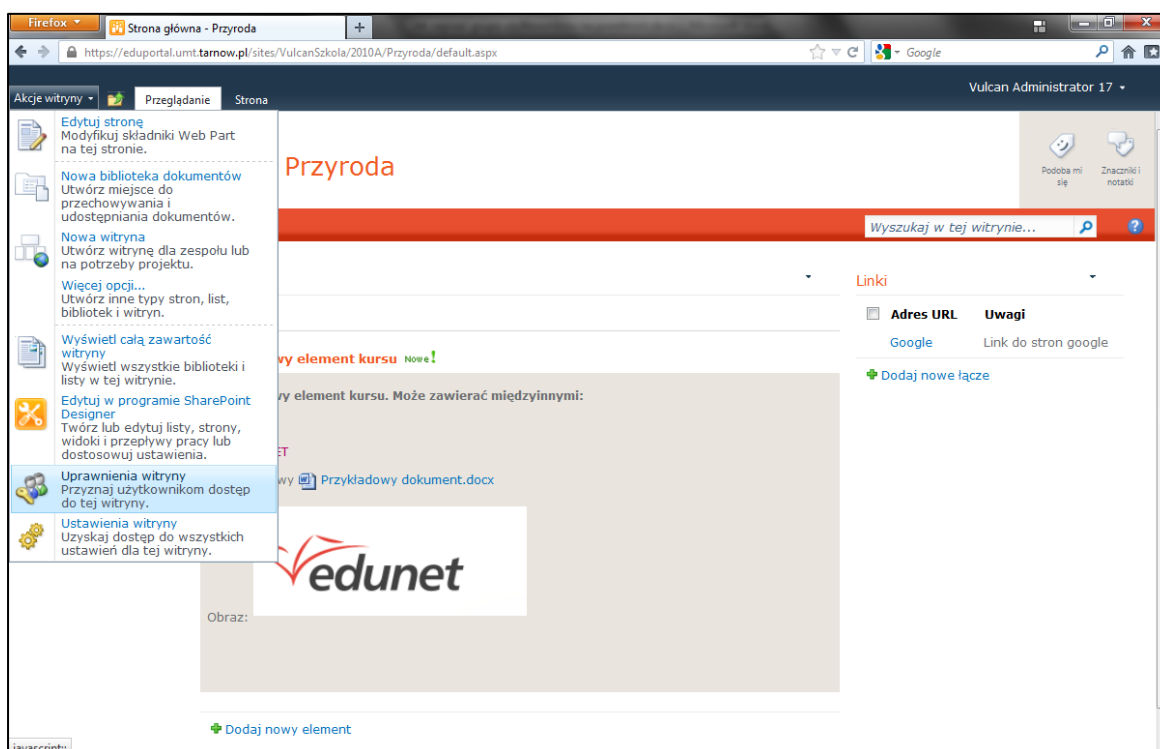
Firefox
Strona główna - Przyroda
+
https://eduportal.umt.tarnow.pl/sites/VulcanSzkola/2010A/Przyroda/default.aspx
Google

Akcje witryny
Przeglądanie
Strona
Vulcan Administrator 17

Edytuj stronę
Modyfikuj składniki Web Part na tej stronie.

Nowa biblioteka dokumentów
Utwórz miejsce do przechowywania i udostępniania dokumentów.

Nowa witryna
Utwórz witrynę dla zespołu lub na potrzeby projektu.

Więcej opcji...
Utwórz inne typy stron, list, bibliotek i witryn.

Wyświetl całą zawartość witryny
Wyświetl wszystkie biblioteki i listy w tej witrynie.

Edytuj w programie SharePoint Designer
Twórz lub edytuj listy, strony, widoki i przepływy pracy lub dostosowuj ustawienia.

Uprawnienia witryny
Przyznaj użytkownikom dostęp do tej witryny.

Ustawienia witryny
Uzyskaj dostęp do wszystkich ustawień dla tej witryny.

Przyroda

Podoba mi się
Znaczniki i notatki

Wyszukaj w tej witrynie...

vy element kursu Nowe!
vy element kursu. Może zawierać międzyinnymi:
ET
wy Przykładowy dokument.docx
edunet
Obraz:

Dodaj nowy element

Linki
| Adres URL | Uwagi |
|---|---|
| Google | Link do stron google |

Dodaj nowe łącze

javascript: